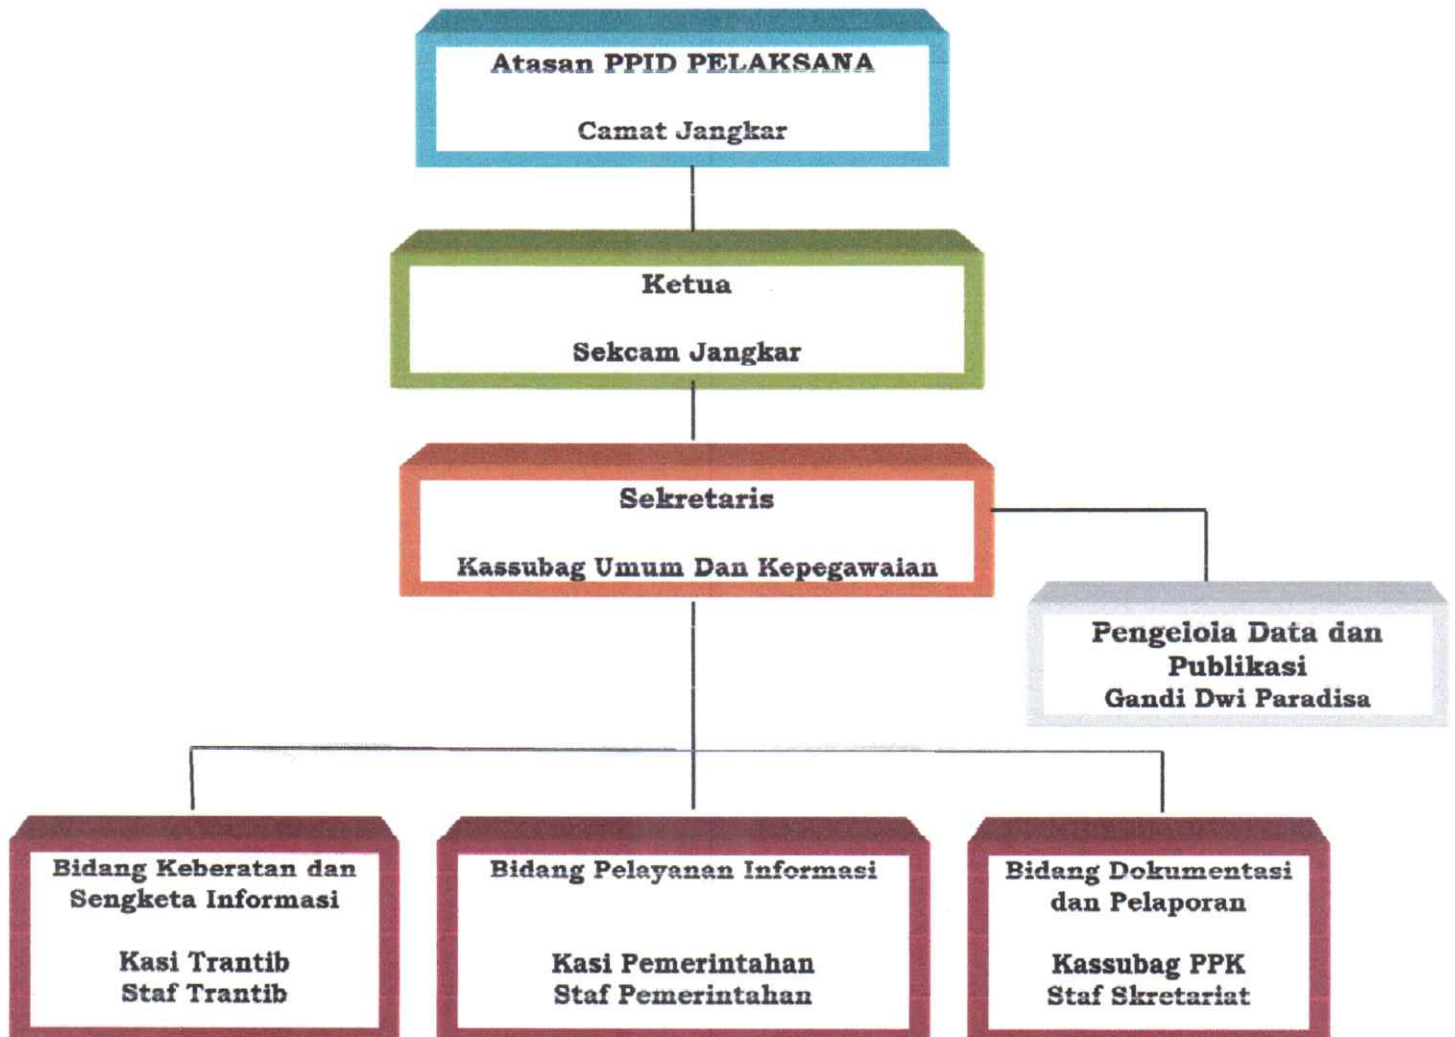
Atasan PPID PELAKSANA

Camat Jangkar

Ketua

Sekcam Jangkar

Sekretaris

Kassubag Umum Dan Kepegawaian

Pengelola Data dan Publikasi
Gandi Dwi Paradisa

Bidang Keberatan dan Sengketa Informasi

Kasi Trantib
Staf Trantib

Bidang Pelayanan Informasi

Kasi Pemerintahan
Staf Pemerintahan

Bidang Dokumentasi dan Pelaporan

Kassubag PPK
Staf Skretariat